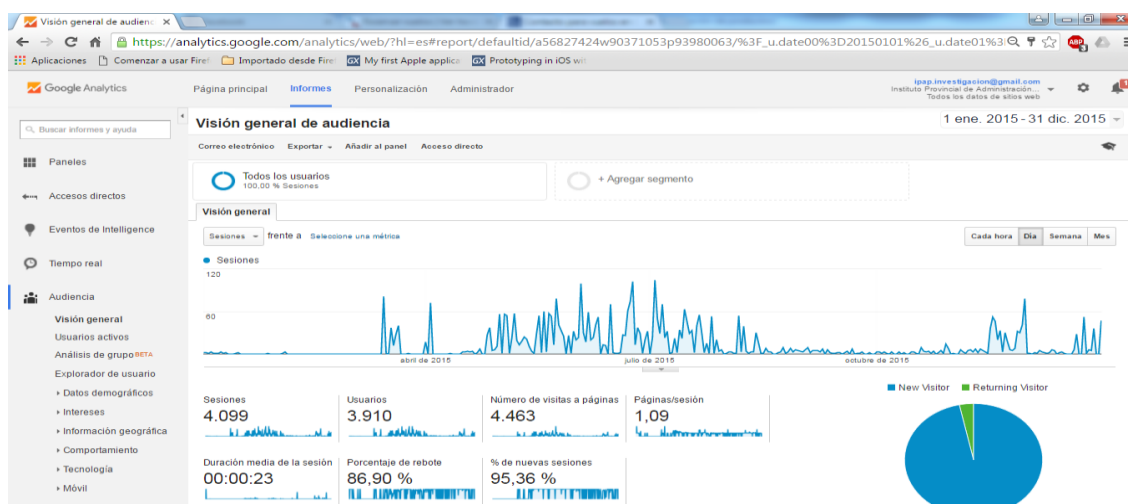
Visión general de audien ×

https://analytics.google.com/analytics/web/?hl=es#report/defaultid/a56827424w90371053p93980063/%3F_u.date00%3D20150101%26_u.date01%3

Aplicaciones Comenzar a usar Fire Importado desde Fire My first Apple applica Prototyping in iOS wi

Google Analytics Página principal Informes Personalización Administrador

ipap.investigacion@gmail.com
Instituto Provincial de Administración...
Todos los datos de sitios web

Buscar informes y ayuda

Paneles

Accesos directos

Eventos de Intelligence

Tiempo real

Audiencia

Visión general
Usuarios activos
Análisis de grupo BETA
Explorador de usuario
Datos demográficos
Intereses
Información geográfica
Comportamiento
Tecnología
Móvil

Visión general de audiencia

1 ene. 2015 - 31 dic. 2015

Correo electrónico Exportar Añadir al panel Acceso directo

Todos los usuarios
100,00 % Sesiones

+ Agregar segmento

Visión general

Sesiones frente a Seleccione una métrica

Cada hora Día Semana Mes

Sesiones
120
60
abril de 2015 julio de 2015 octubre de 2015

New Visitor Returning Visitor

| Sesiones | Usuarios | Número de visitas a páginas | Páginas/sesión |
|---|---|---|---|
| 4.099 | 3.910 | 4.463 | 1,09 |

| Duración media de la sesión | Porcentaje de rebote | % de nuevas sesiones |
|---|---|---|
| 00:00:23 | 86,90 % | 95,36 % |